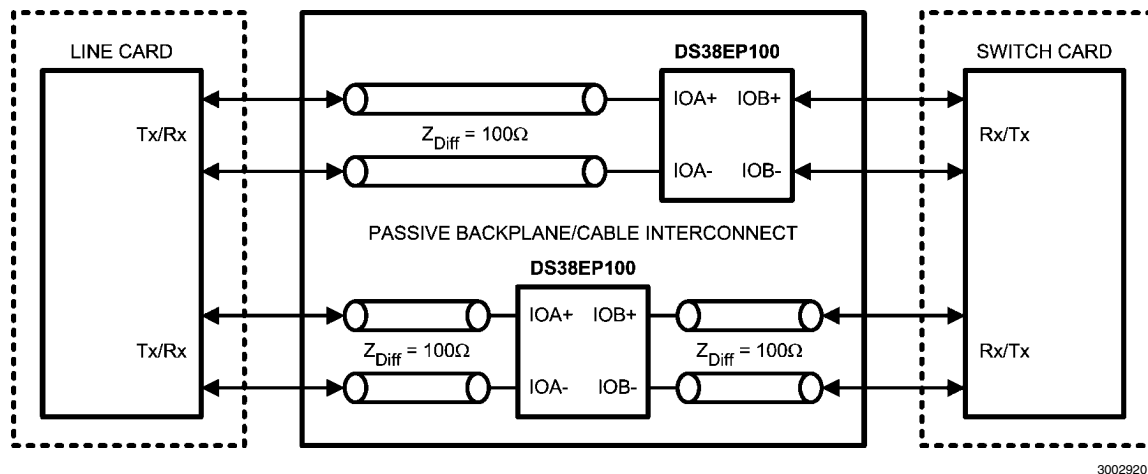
LINE CARD

Tx/Rx

Tx/Rx

DS38EP100

IOA+ IOB+

IOA- IOB-

$Z_{Diff} = 100\Omega$

PASSIVE BACKPLANE/CABLE INTERCONNECT

DS38EP100

IOA+ IOB+

IOA- IOB-

$Z_{Diff} = 100\Omega$

$Z_{Diff} = 100\Omega$

SWITCH CARD

Rx/Tx

Rx/Tx

3002920